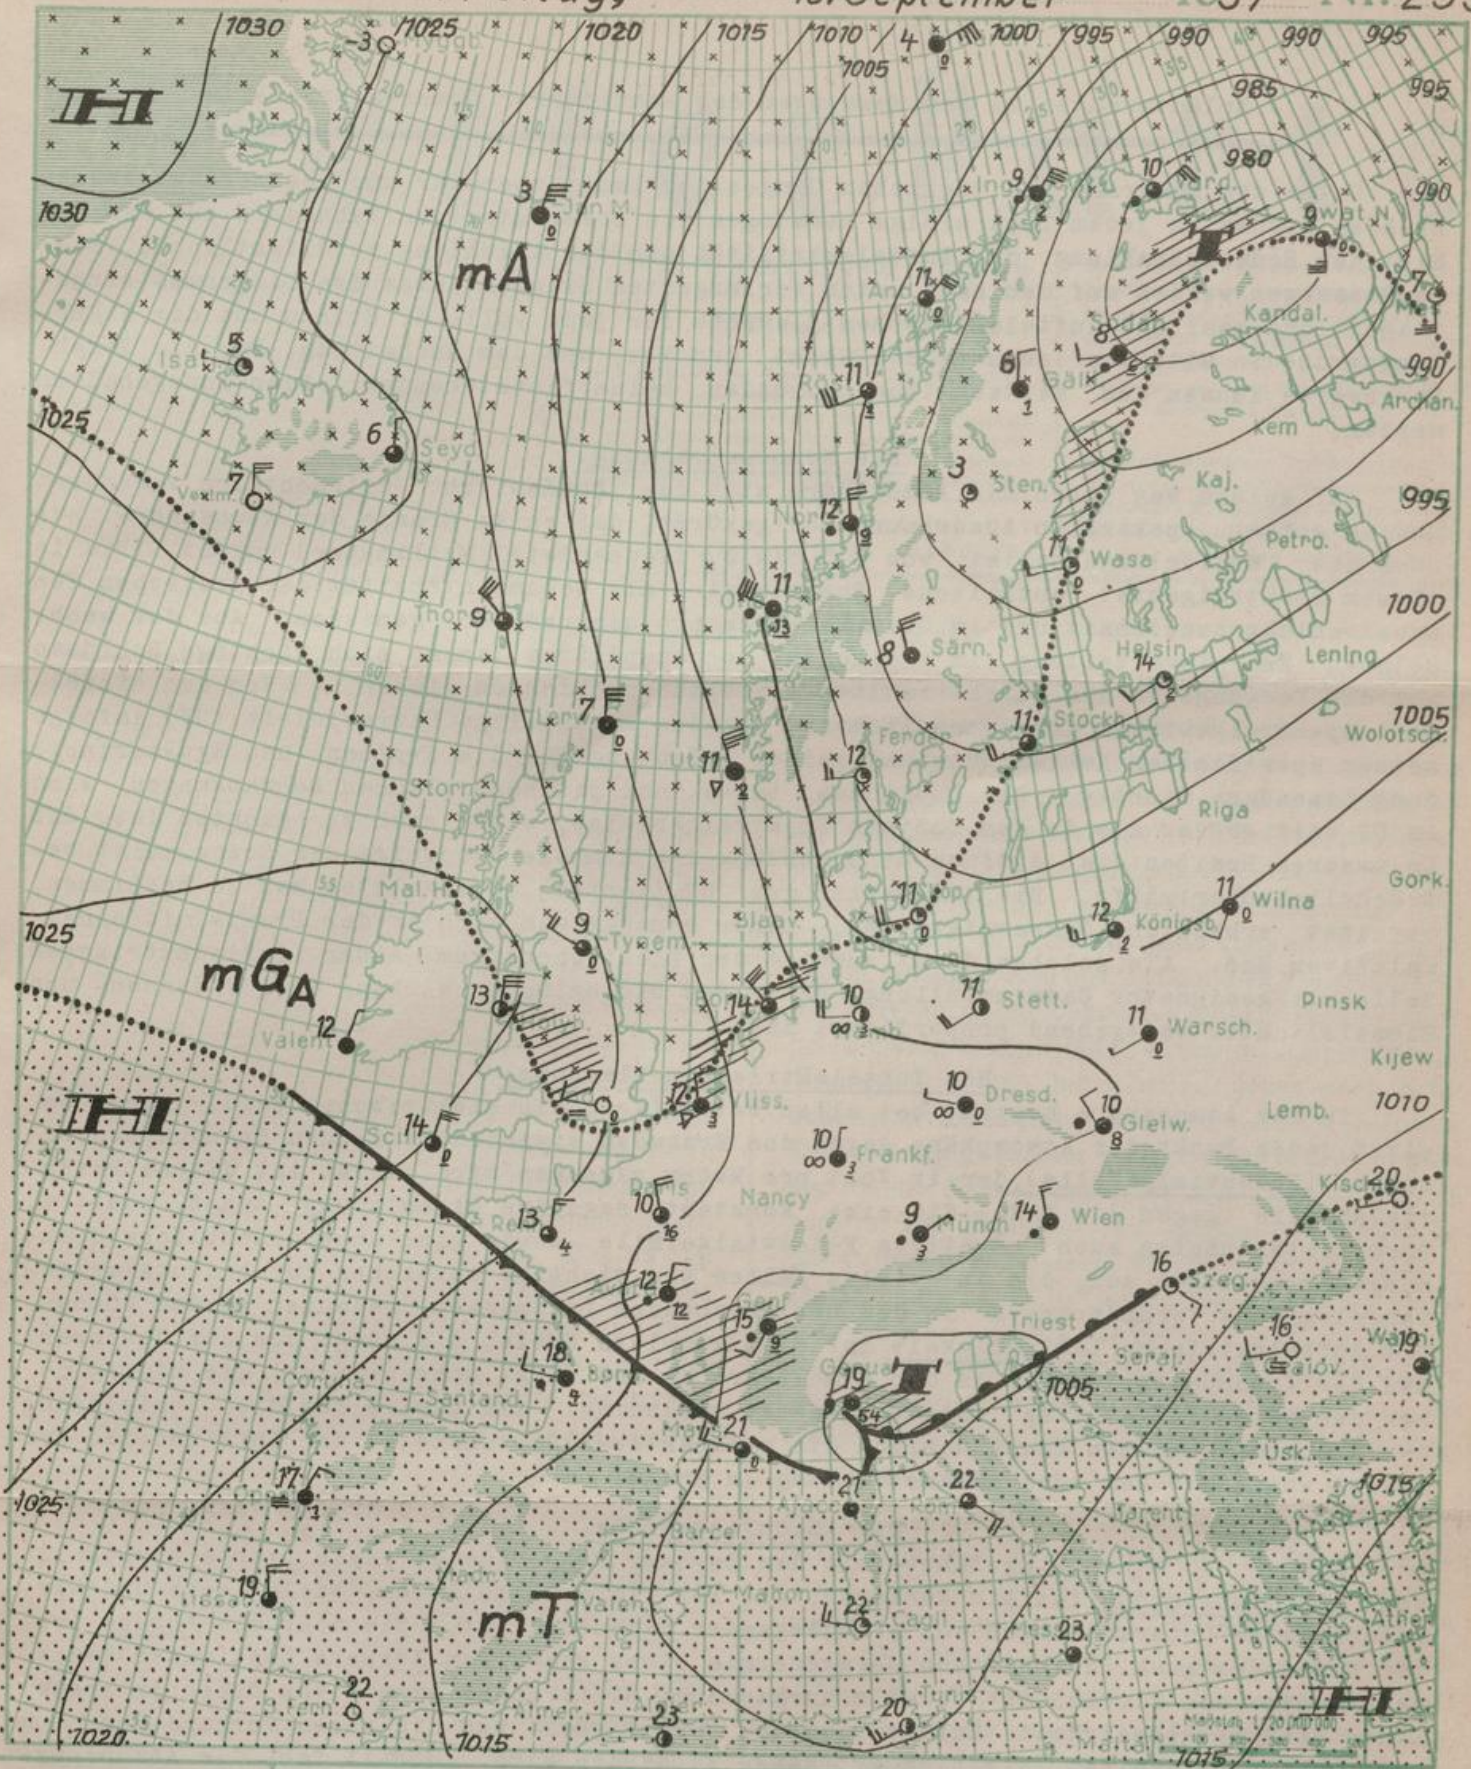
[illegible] September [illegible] Nr. 25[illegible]

1030 1025 1020 1015 1010 1005 1000 995 990 990 995 985 995 980 990 990 995 1000 1005 1010 1015 1025 1030 1025 1025 1020 1015 1005 1015 1025

H H H H T T

mA mG$_A$ mT

-3 4 3 9 10 9 7 5 6 7 11 11 8 6 3 12 11 9 11 8 14 7 11 12 11 11 12 11 9 13 14 10 11 12 11 10 12 10 10 10 14 9 13 10 14 12 15 18 21 19 21 16 16 20 19 17 22 19 22 23 22 23 20

Isa Seyd Thors Storn Mal. H. Valen Tynem Lond Vliss Paris Nancy Frankf. Dresd. Stett. Warsch. Gleiw. München Wien Genf Triest Szeg. Königsb. Wilna Pinsk Kijew Lemb. Gork. Riga Stockh. Helsin. Lening Wolotsch. Wasa Petro. Kaj. Kem Kandal. Archan. Sten. Gälli Särn. Ferden Utsi Oks Kisch Sofia Usk. Neim Kem Ing.